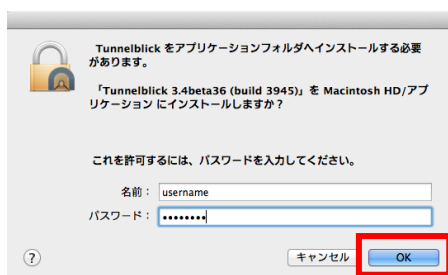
Tunnelblick をアプリケーションフォルダへインストールする必要があります。

「Tunnelblick 3.4beta36 (build 3945)」を Macintosh HD/アプリケーション にインストールしますか？

これを許可するには、パスワードを入力してください。

名前： username

パスワード： ••••••••

?

キャンセル

OK